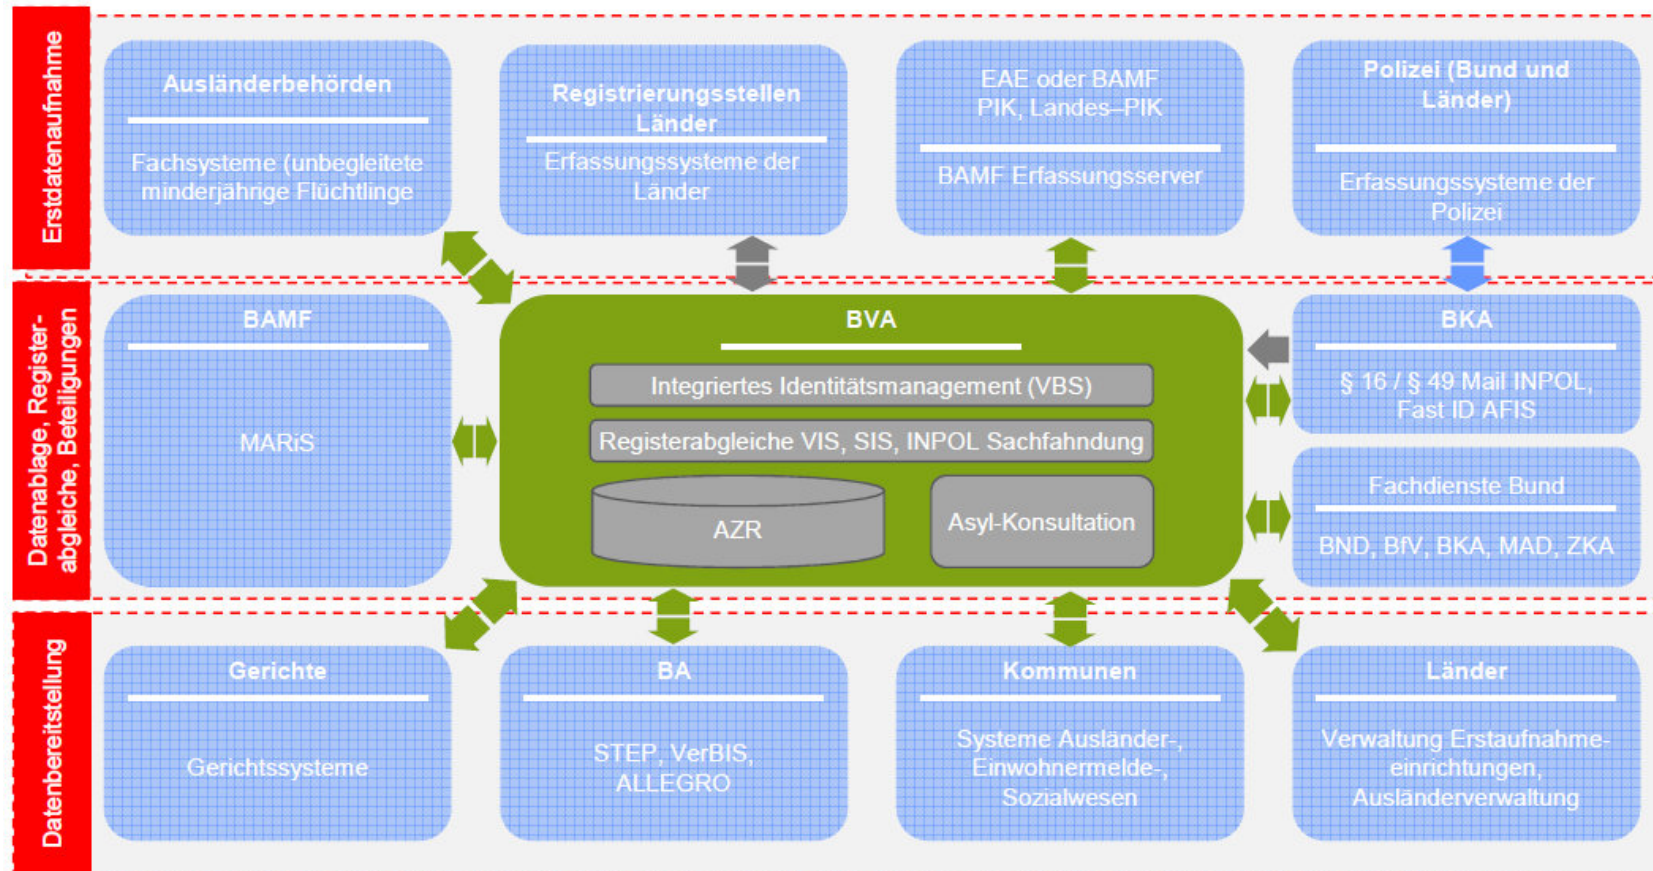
Erstdatenaufnahme

Ausländerbehörden

Fachsysteme (unbegleitete minderjährige Flüchtlinge

Registrierungsstellen Länder

Erfassungssysteme der Länder

EAE oder BAMF PIK, Landes–PIK

BAMF Erfassungsserver

Polizei (Bund und Länder)

Erfassungssysteme der Polizei

Datenablage, Registerabgleiche, Beteiligungen

BAMF

MARiS

BVA

Integriertes Identitätsmanagement (VBS)

Registerabgleiche VIS, SIS, INPOL Sachfahndung

AZR

Asyl-Konsultation

BKA

§ 16 / § 49 Mail INPOL, Fast ID AFIS

Fachdienste Bund

BND, BfV, BKA, MAD, ZKA

Datenbereitstellung

Gerichte

Gerichtssysteme

BA

STEP, VerBIS, ALLEGRO

Kommunen

Systeme Ausländer-, Einwohnermelde-, Sozialwesen

Länder

Verwaltung Erstaufnahmeeinrichtungen, Ausländerverwaltung